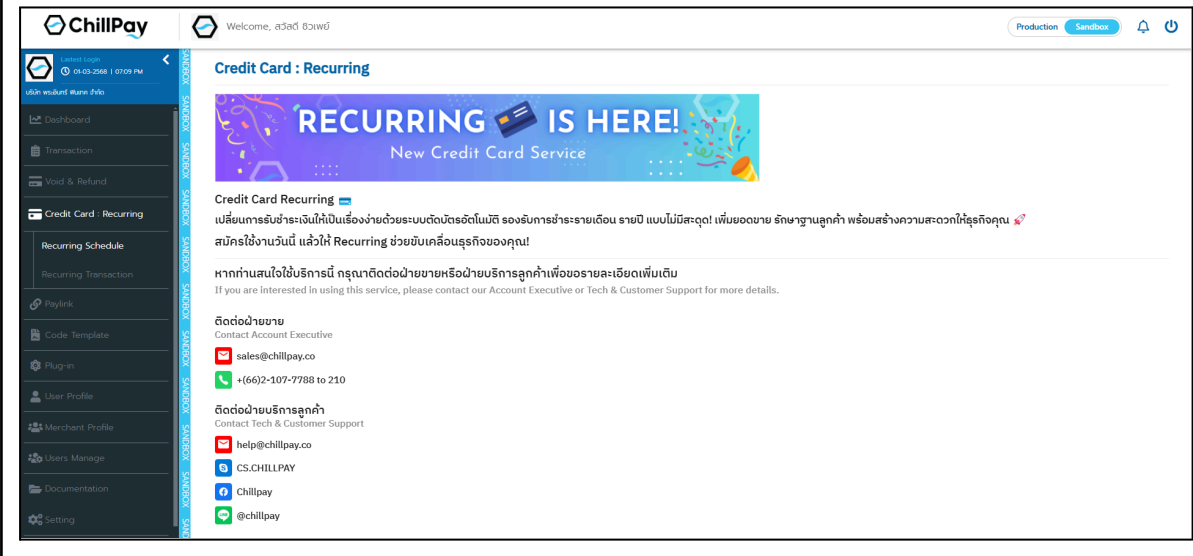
ChillPay

Welcome, สวัสดี ชิวเพย์

Production Sandbox

Lastest Login
01-03-2568 | 07:09 PM

บริษัท พรอัมทร์ พัมนท จำกัด

Dashboard
Transaction
Void & Refund
Credit Card : Recurring
Recurring Schedule
Recurring Transaction
Paylink
Code Template
Plug-in
User Profile
Merchant Profile
Users Manage
Documentation
Setting

SANDBOX SANDBOX SANDBOX SANDBOX SANDBOX SANDBOX SANDBOX SANDBOX SANDBOX SANDBOX

Credit Card : Recurring

RECURRING IS HERE!
New Credit Card Service

Credit Card Recurring
เปลี่ยนการรับชำระเงินให้เป็นเรื่องง่ายด้วยระบบตัดบัตรอัตโนมัติ รองรับการชำระรายเดือน รายปี แบบไม่มีสะดุด! เพิ่มยอดขาย รักษาฐานลูกค้า พร้อมสร้างความสะดวกให้ธุรกิจคุณ
สมัครใช้งานวันนี้ แล้วให้ Recurring ช่วยขับเคลื่อนธุรกิจของคุณ!

หากท่านสนใจใช้บริการนี้ กรุณาติดต่อฝ่ายขายหรือฝ่ายบริการลูกค้าเพื่อขอรายละเอียดเพิ่มเติม
If you are interested in using this service, please contact our Account Executive or Tech & Customer Support for more details.

ติดต่อฝ่ายขาย
Contact Account Executive
sales@chillpay.co
+(66)2-107-7788 to 210

ติดต่อฝ่ายบริการลูกค้า
Contact Tech & Customer Support
help@chillpay.co
CS.CHILLPAY
Chillpay
@chillpay